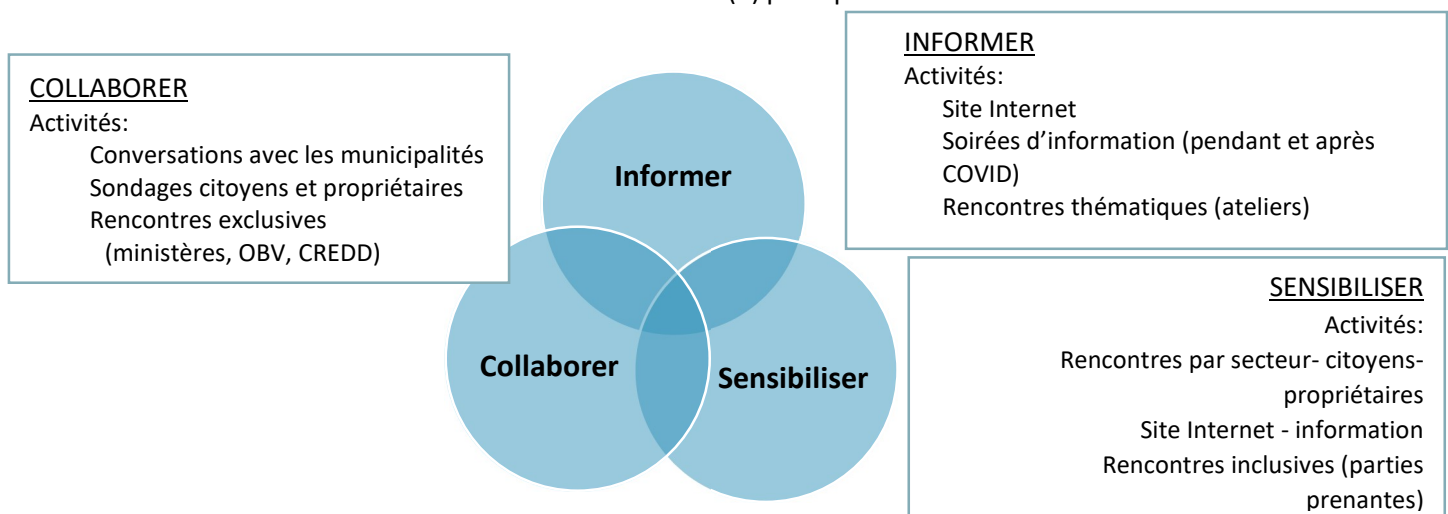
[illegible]

COLLABORER
Activités:
Conversations avec les municipalités
Sondages citoyens et propriétaires
Rencontres exclusives (ministères, OBV, CREDD)

Informer

Collaborer

Sensibiliser

INFORMER
Activités:
Site Internet
Soirées d'information (pendant et après COVID)
Rencontres thématiques (ateliers)

SENSIBILISER
Activités:
Rencontres par secteur- citoyens-propriétaires
Site Internet - information
Rencontres inclusives (parties prenantes)